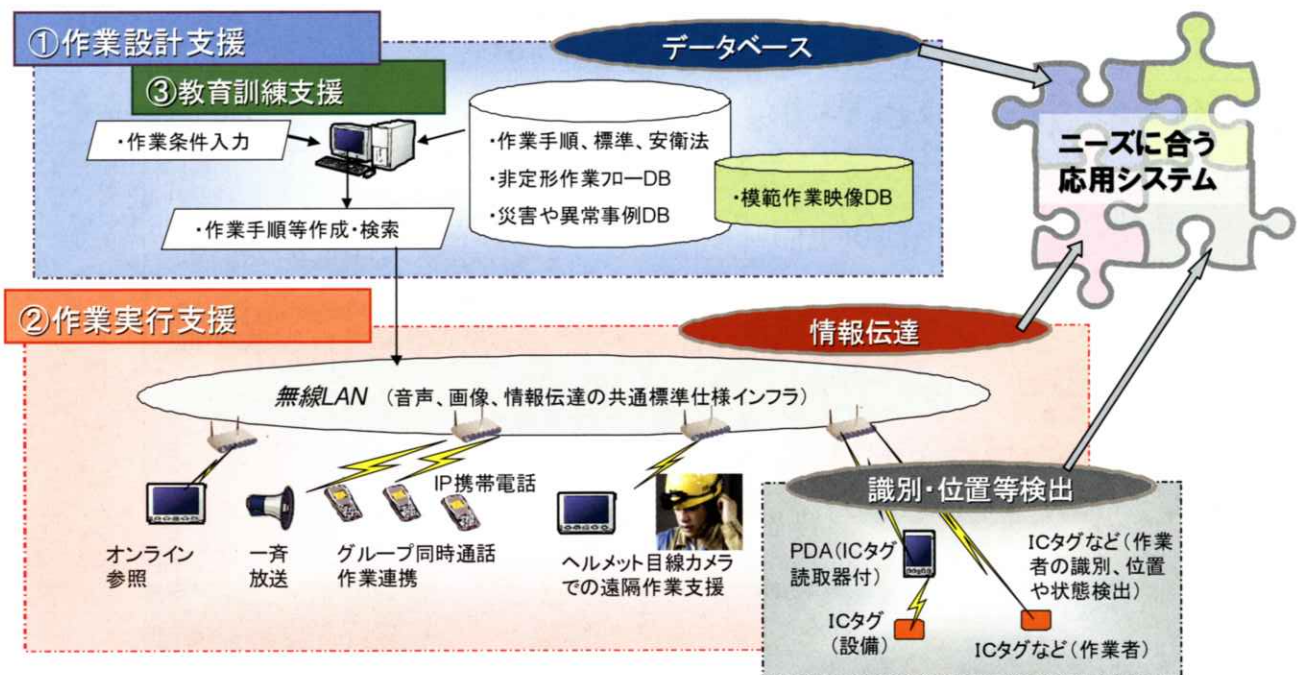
①作業設計支援

データベース

③教育訓練支援

・作業条件入力

・作業手順、標準、安衛法

・非定形作業フローDB

・災害や異常事例DB

・模範作業映像DB

・作業手順等作成・検索

ニーズに合う応用システム

②作業実行支援

情報伝達

無線LAN（音声、画像、情報伝達の共通標準仕様インフラ）

IP携帯電話

オンライン参照

一斉放送

グループ同時通話作業連携

ヘルメット目線カメラでの遠隔作業支援

識別・位置等検出

PDA（ICタグ読取器付）

ICタグなど（作業者の識別、位置や状態検出）

ICタグ（設備）

ICタグなど（作業者）